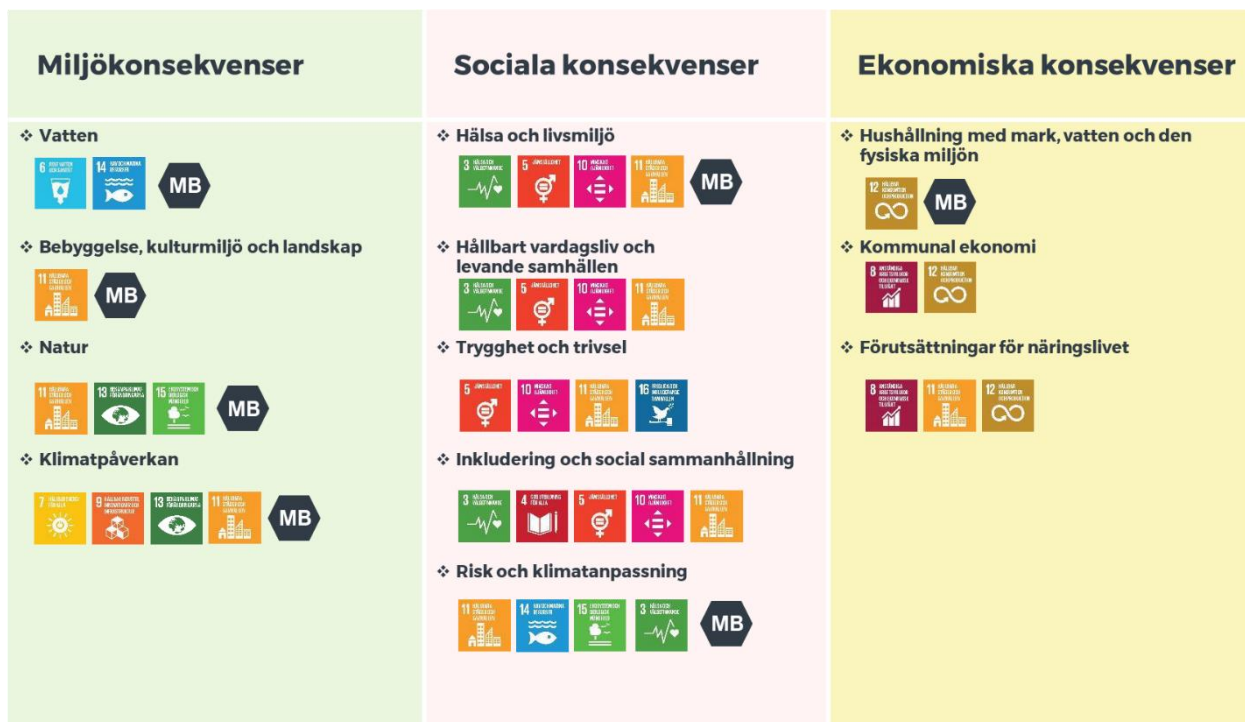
Miljökonsekvenser

❖ Vatten

6 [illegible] 14 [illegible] MB

❖ Bebyggelse, kulturmiljö och landskap

11 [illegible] MB

❖ Natur

11 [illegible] 13 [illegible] 15 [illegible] MB

❖ Klimatpåverkan

7 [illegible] 9 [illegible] 13 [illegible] 11 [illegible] MB

Sociala konsekvenser

❖ Hälsa och livsmiljö

3 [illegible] 5 JÄMSTÄLLDHET 10 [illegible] 11 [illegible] MB

❖ Hållbart vardagsliv och levande samhällen

3 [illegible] 5 JÄMSTÄLLDHET 10 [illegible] 11 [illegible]

❖ Trygghet och trivsel

5 JÄMSTÄLLDHET 10 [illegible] 11 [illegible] 16 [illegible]

❖ Inkludering och social sammanhållning

3 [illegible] 4 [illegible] 5 JÄMSTÄLLDHET 10 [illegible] 11 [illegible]

❖ Risk och klimatanpassning

11 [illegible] 14 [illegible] 15 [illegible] 3 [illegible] MB

Ekonomiska konsekvenser

❖ Hushållning med mark, vatten och den fysiska miljön

12 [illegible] MB

❖ Kommunal ekonomi

8 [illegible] 12 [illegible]

❖ Förutsättningar för näringslivet

8 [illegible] 11 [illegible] 12 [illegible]